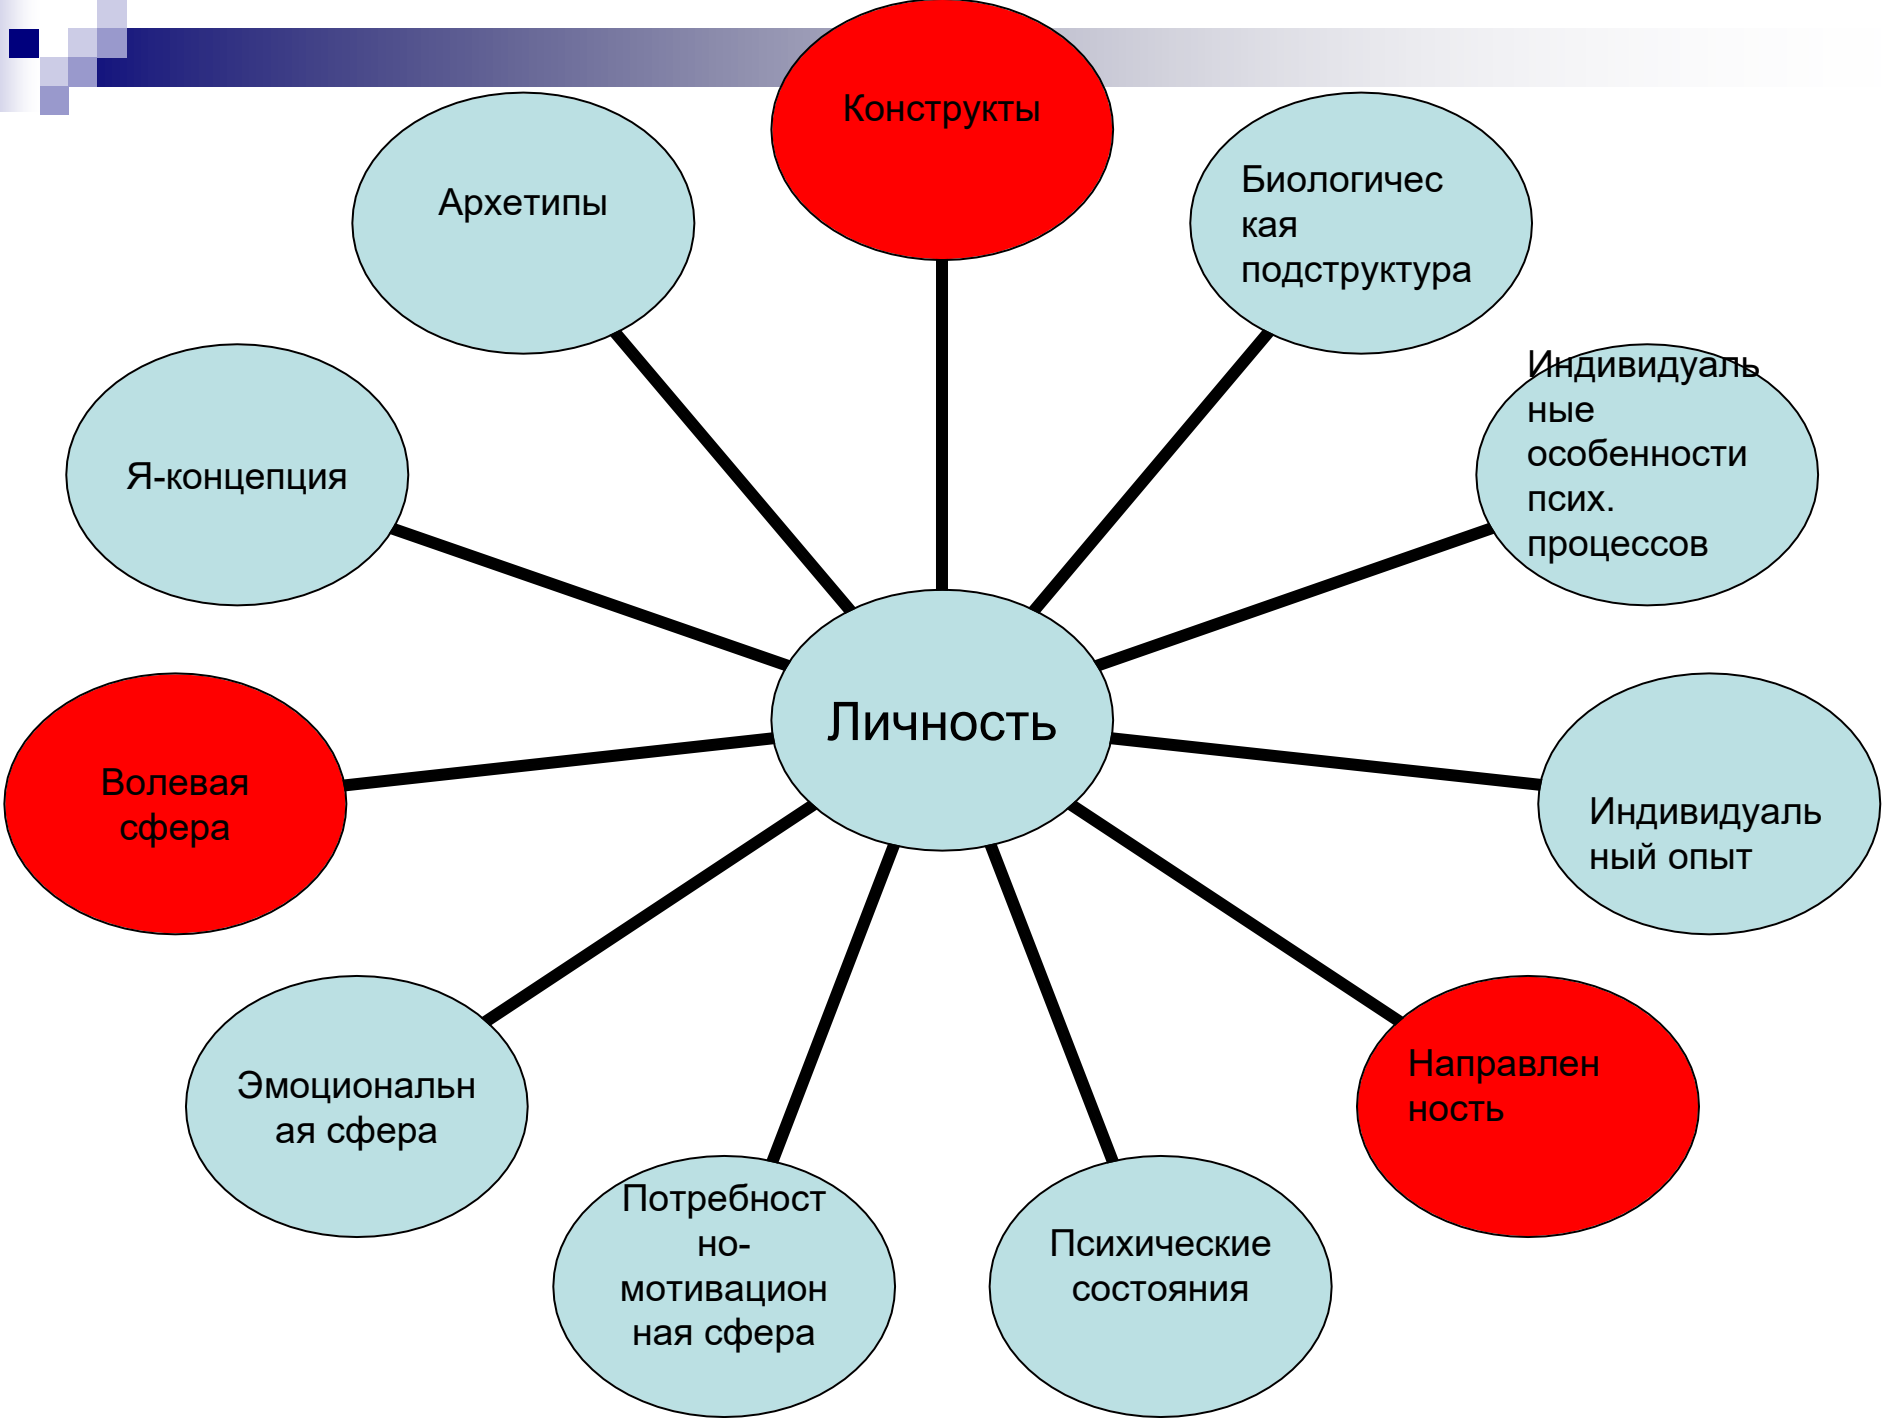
Конструкты

Архетипы

Биологическая подструктура

Я-концепция

Индивидуальные особенности псих. процессов

Личность

Волевая сфера

Индивидуальный опыт

Эмоциональная сфера

Направленность

Потребностно-мотивационная сфера

Психические состояния